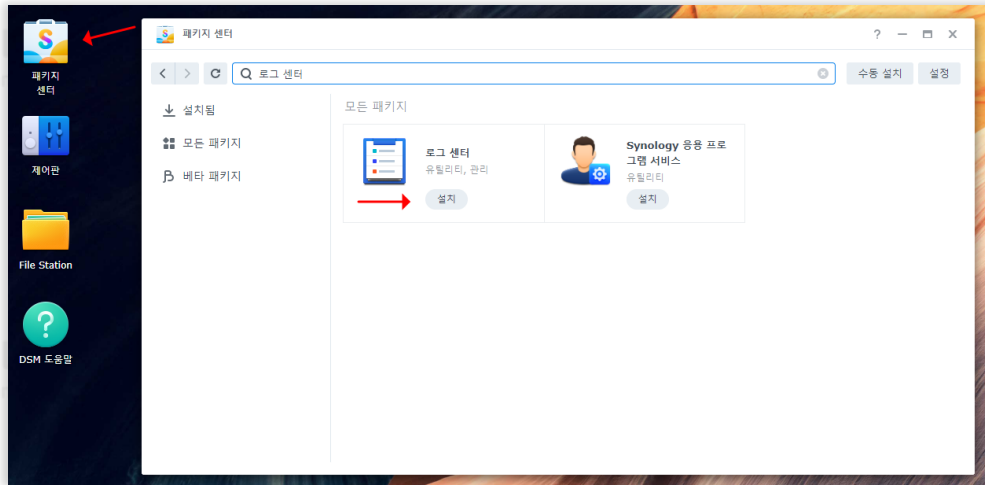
패키지 센터

제어판

File Station

DSM 도움말

패키지 센터

? — ☐ ✕

로그 센터

수동 설치

설정

설치됨

모든 패키지

베타 패키지

모든 패키지

로그 센터
유틸리티, 관리
설치

Synology 응용 프로그램 서비스
유틸리티
설치